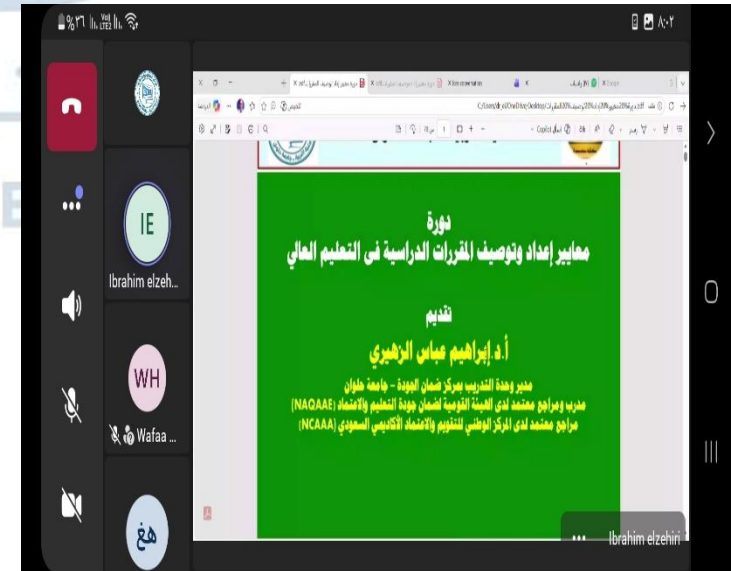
%٣٦ Vo) LTE2

٨:٠٢

IE

Ibrahim elzeh...

WH

Wafaa ...

هغ

دورة
معايير إعداد وتوصيف المقررات الدراسية في التعليم العالي

تقديم

أ.د. إبراهيم عباس الزهيري

مدير وحدة التدريب بمركز ضمان الجودة – جامعة حلوان
مدرب ومراجع معتمد لدى الهيئة القومية لضمان جودة التعليم والاعتماد (NAQAAE)
مراجع معتمد لدى المركز الوطني للتقويم والاعتماد الأكاديمي السعودي (NCAAA)

Ibrahim elzehiri